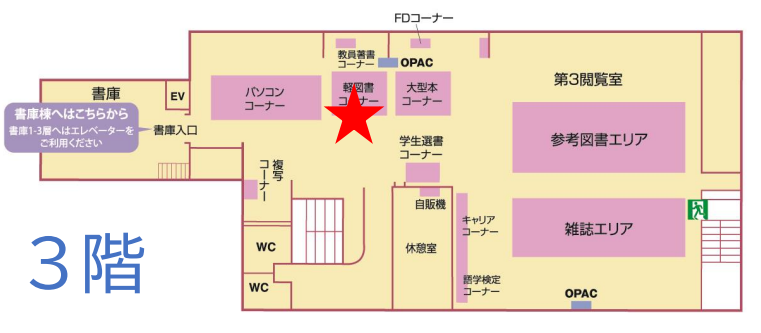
FDコーナー

教員著書コーナー

OPAC

第3閲覧室

書庫

EV

パソコンコーナー

軽図書コーナー

大型本コーナー

書庫棟へはこちらから
書庫1-3層へはエレベーターをご利用ください

書庫入口

学生選書コーナー

参考図書エリア

複写コーナー

自販機

キャリアコーナー

雑誌エリア

WC

休憩室

WC

語学検定コーナー

OPAC

3階